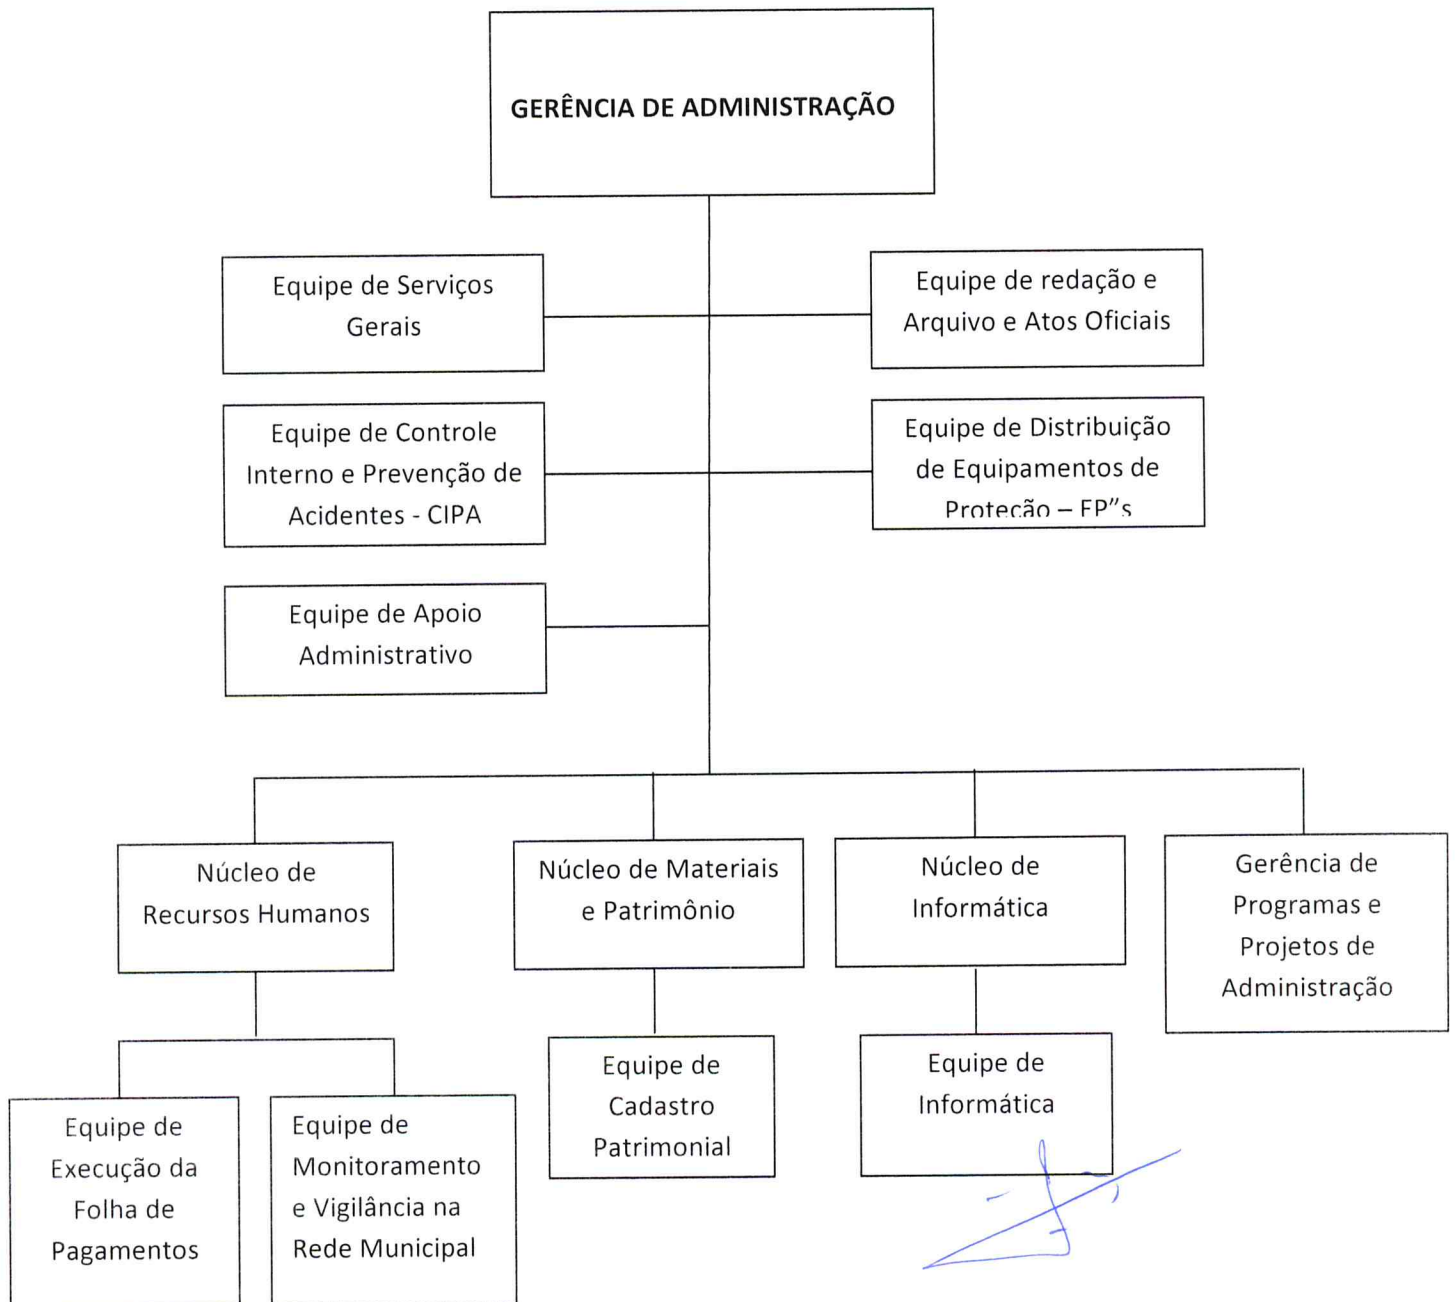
GERÊNCIA DE ADMINISTRAÇÃO

Equipe de Serviços Gerais

Equipe de redação e Arquivo e Atos Oficiais

Equipe de Controle Interno e Prevenção de Acidentes - CIPA

Equipe de Distribuição de Equipamentos de Proteção – EP"s

Equipe de Apoio Administrativo

Núcleo de Recursos Humanos

Núcleo de Materiais e Patrimônio

Núcleo de Informática

Gerência de Programas e Projetos de Administração

Equipe de Execução da Folha de Pagamentos

Equipe de Monitoramento e Vigilância na Rede Municipal

Equipe de Cadastro Patrimonial

Equipe de Informática